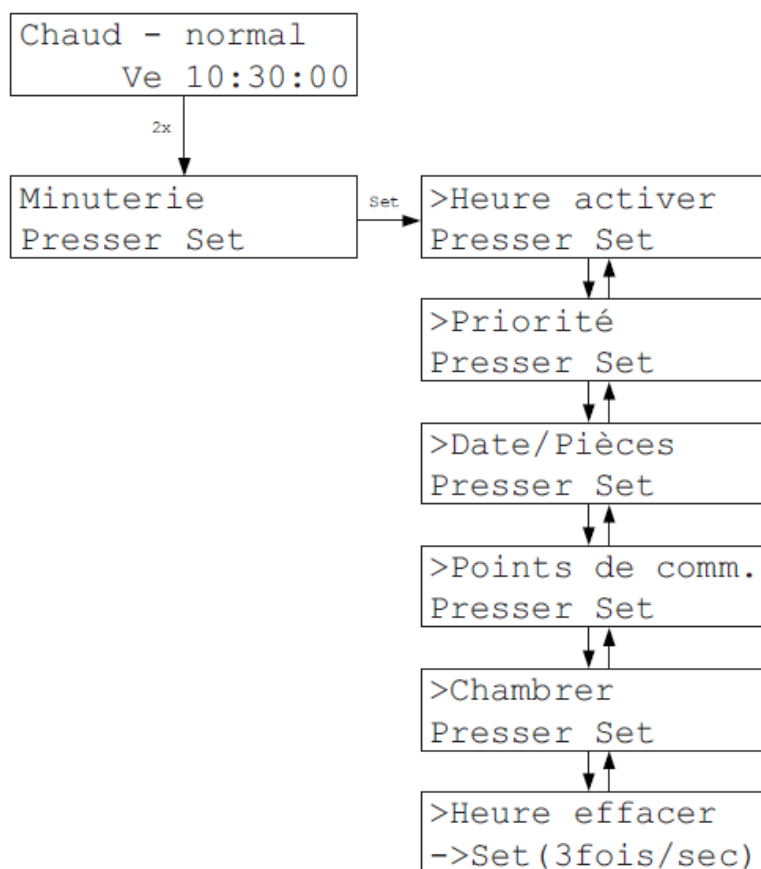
Chaud - normal
Ve 10:30:00

2x

Minuterie
Presser Set

Set

>Heure activer
Presser Set

>Priorité
Presser Set

>Date/Pièces
Presser Set

>Points de comm.
Presser Set

>Chambrer
Presser Set

>Heure effacer
->Set(3fois/sec)